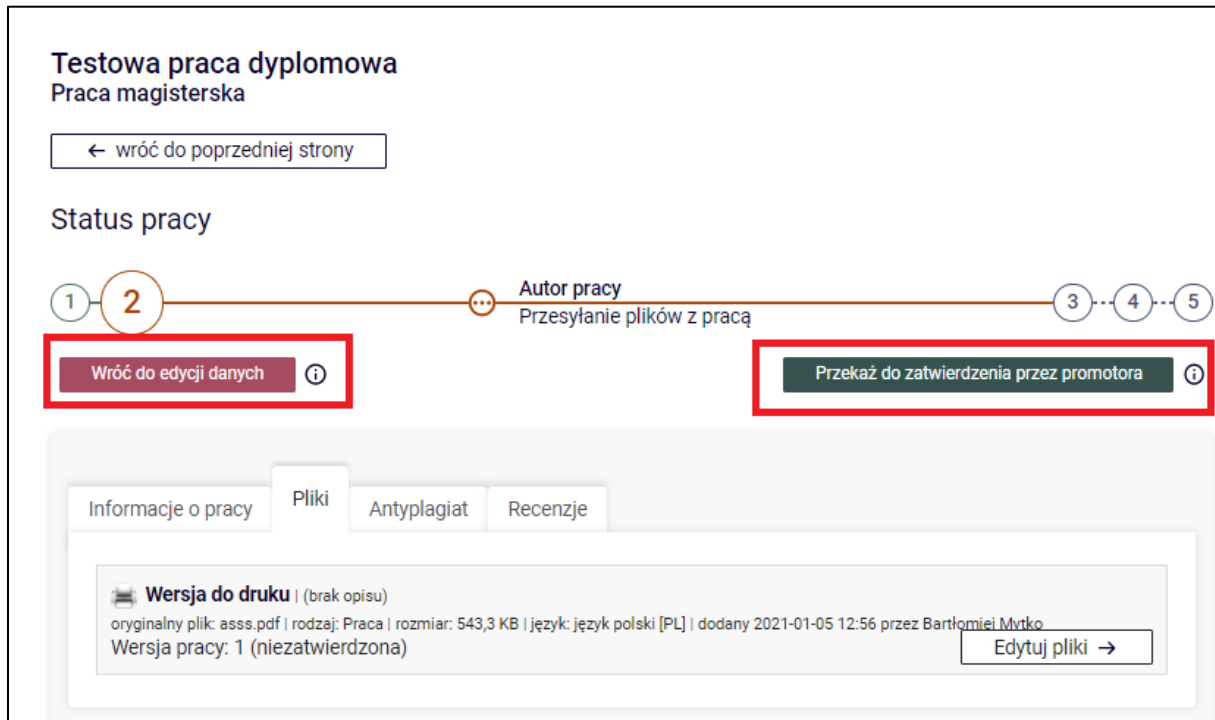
Testowa praca dyplomowa
Praca magisterska

← wróć do poprzedniej strony

Status pracy

1 2 ··· Autor pracy
Przesyłanie plików z pracą
3 4 5

Wróć do edycji danych

Przekaż do zatwierdzenia przez promotora

Informacje o pracy | Pliki | Antyplagiat | Recenzje

Wersja do druku | (brak opisu)
oryginalny plik: asss.pdf | rodzaj: Praca | rozmiar: 543,3 KB | język: język polski [PL] | dodany 2021-01-05 12:56 przez Bartłomiej Mytko
Wersja pracy: 1 (niezatwierdzona)

Edytuj pliki →